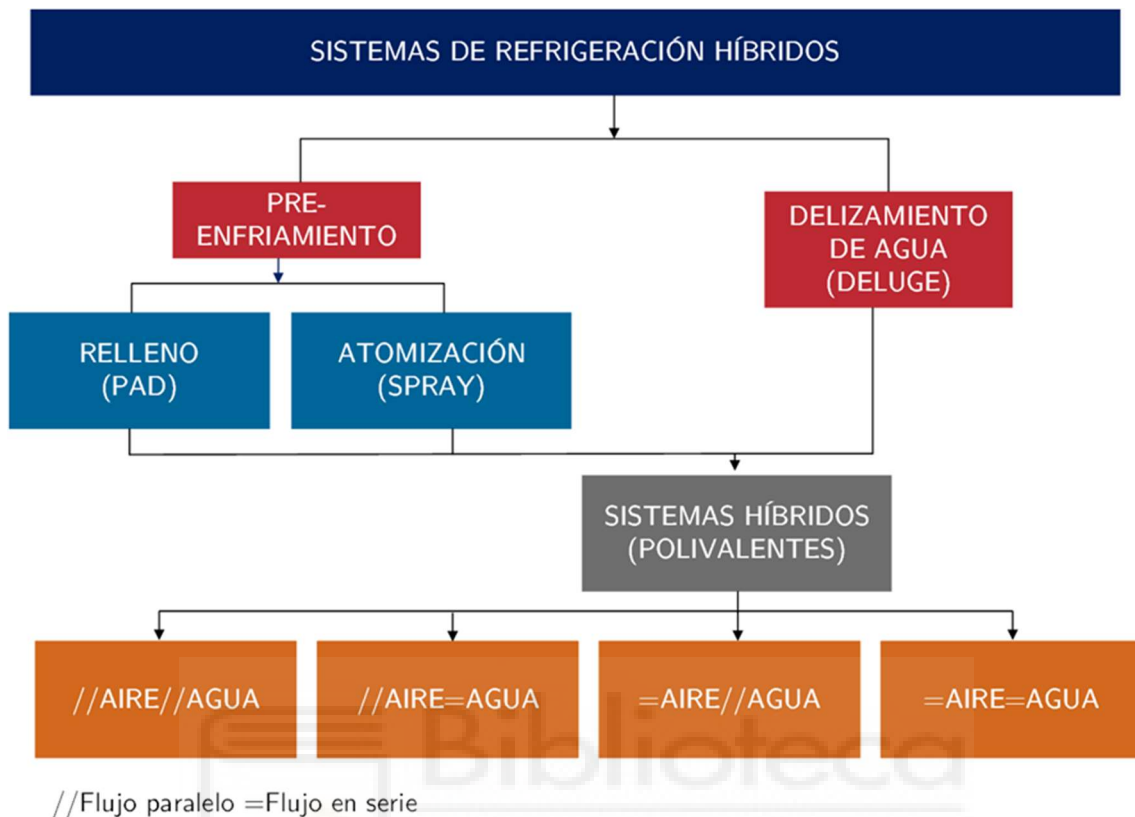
SISTEMAS DE REFRIGERACIÓN HÍBRIDOS

PRE-ENFRIAMIENTO

DELIZAMIENTO DE AGUA (DELUGE)

RELLENO (PAD)

ATOMIZACIÓN (SPRAY)

SISTEMAS HÍBRIDOS (POLIVALENTES)

//AIRE//AGUA

//AIRE=AGUA

=AIRE//AGUA

=AIRE=AGUA

Biblioteca

//Flujo paralelo =Flujo en serie